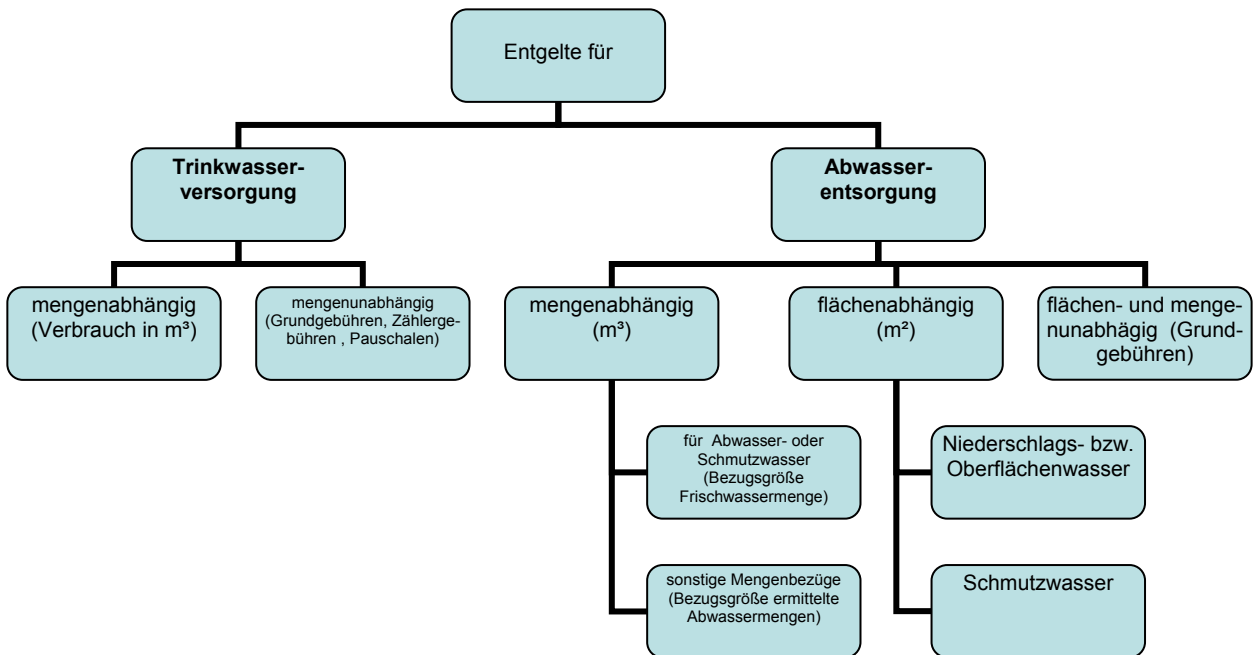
Entgelte für

**Trinkwasserversorgung**

**Abwasserentsorgung**

mengenabhängig (Verbrauch in m³)

mengenunabhängig (Grundgebühren, Zählergebühren , Pauschalen)

mengenabhängig (m³)

flächenabhängig (m²)

flächen- und mengenunabhägig (Grundgebühren)

für Abwasser- oder Schmutzwasser (Bezugsgröße Frischwassermenge)

sonstige Mengenbezüge (Bezugsgröße ermittelte Abwassermengen)

Niederschlags- bzw. Oberflächenwasser

Schmutzwasser